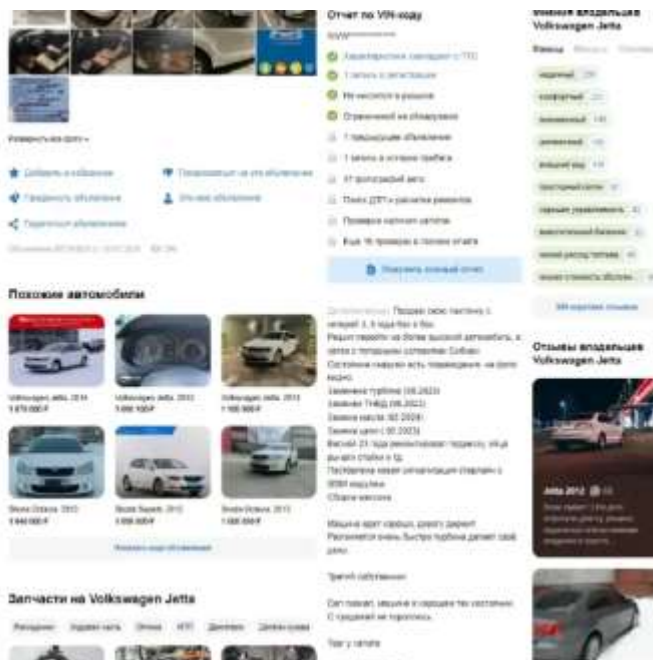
Отчет по VIN-коду

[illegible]

Характеристики совпадают с ПТС

1 запись о регистрации

Не числится в розыске

Ограничений на обнаружено

1 предыдущее объявление

1 запись в истории пробега

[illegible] фотографий авто

Поиск ДТП и расчетов ремонтов

Проверка наличия залогов

Ещё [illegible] проверок в полном отчете

Получить полный отчет

Мнения владельцев Volkswagen Jetta

Похожие автомобили

Volkswagen Jetta, 2014
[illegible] ₽

Volkswagen Jetta, 2013
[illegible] ₽

Volkswagen Jetta, 2013
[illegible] ₽

Skoda Octavia, 2013
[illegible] ₽

Skoda Superb, 2013
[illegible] ₽

Skoda Octavia, 2013
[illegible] ₽

Отзывы владельцев Volkswagen Jetta

Jetta 2012

Запчасти на Volkswagen Jetta

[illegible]